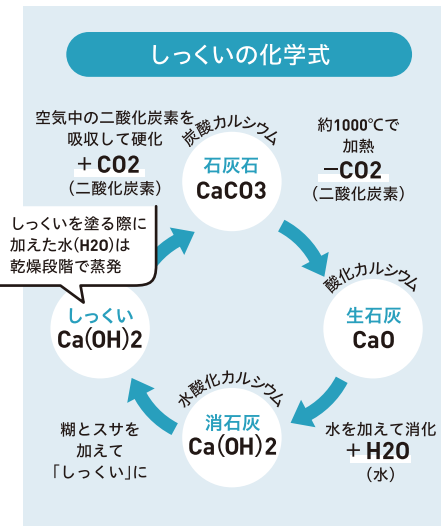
しっくいの化学式

空気中の二酸化炭素を吸収して硬化
＋CO2
（二酸化炭素）

炭酸カルシウム
石灰石
CaCO3

約1000℃で加熱
−CO2
（二酸化炭素）

しっくいを塗る際に加えた水(H2O)は乾燥段階で蒸発

しっくい
Ca(OH)2

酸化カルシウム
生石灰
CaO

水酸化カルシウム
消石灰
Ca(OH)2

糊とスサを加えて「しっくい」に

水を加えて消化
＋H2O
（水）